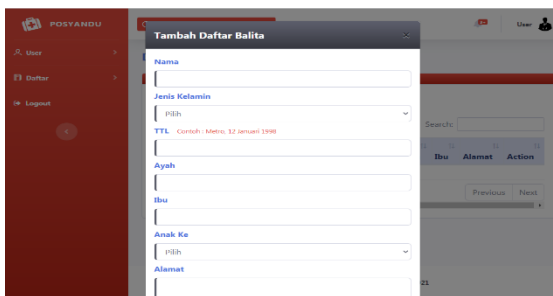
POSYANDU

User

Daftar

Logout

User

Tambah Daftar Balita

×

Nama

Jenis Kelamin

Pilih

TTL Contoh : Metro, 12 Januari 1998

Ayah

Ibu

Anak Ke

Pilih

Alamat

Search:

Ibu

Alamat

Action

Previous

Next

21